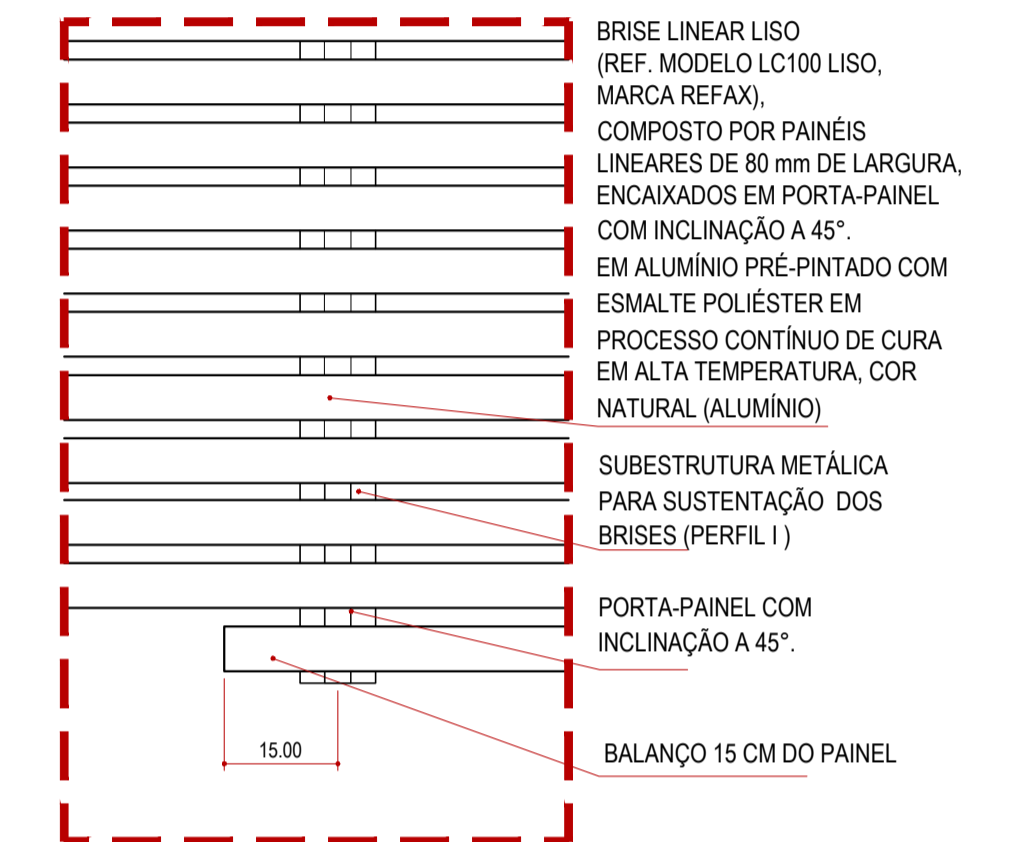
BRISE LINEAR LISO
(REF. MODELO LC100 LISO, MARCA REFAX),
COMPOSTO POR PAINÉIS LINEARES DE 80 mm DE LARGURA, ENCAIXADOS EM PORTA-PAINEL COM INCLINAÇÃO A 45°.
EM ALUMÍNIO PRÉ-PINTADO COM ESMALTE POLIÉSTER EM PROCESSO CONTÍNUO DE CURA EM ALTA TEMPERATURA, COR NATURAL (ALUMÍNIO)

SUBESTRUTURA METÁLICA PARA SUSTENTAÇÃO DOS BRISES (PERFIL I )

PORTA-PAINEL COM INCLINAÇÃO A 45°.

15.00

BALANÇO 15 CM DO PAINEL